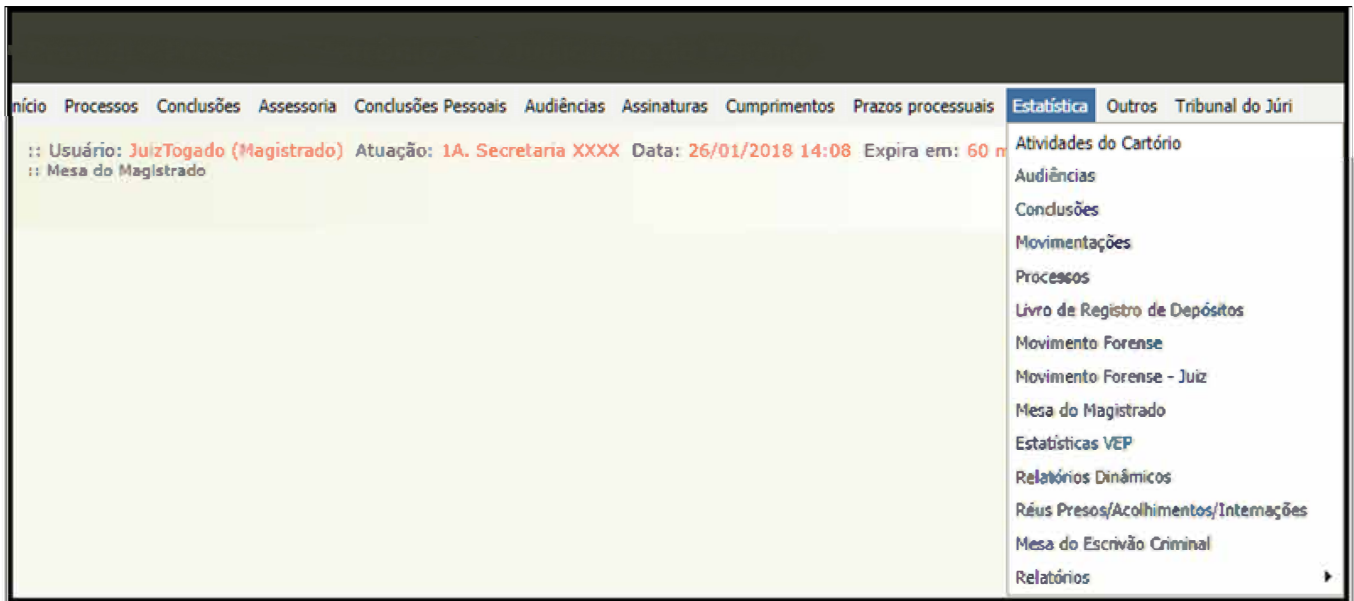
nício Processos Conclusões Assessoria Conclusões Pessoais Audiências Assinaturas Cumprimentos Prazos processuais Estatística Outros Tribunal do Júri

:: Usuário: JuizTogado (Magistrado) Atuação: 1A. Secretaria XXXX Data: 26/01/2018 14:08 Expira em: 60 m
:: Mesa do Magistrado

Atividades do Cartório
Audiências
Conclusões
Movimentações
Processos
Livro de Registro de Depósitos
Movimento Forense
Movimento Forense - Juiz
Mesa do Magistrado
Estatísticas VEP
Relatórios Dinâmicos
Réus Presos/Acolhimentos/Internações
Mesa do Escrivão Criminal
Relatórios